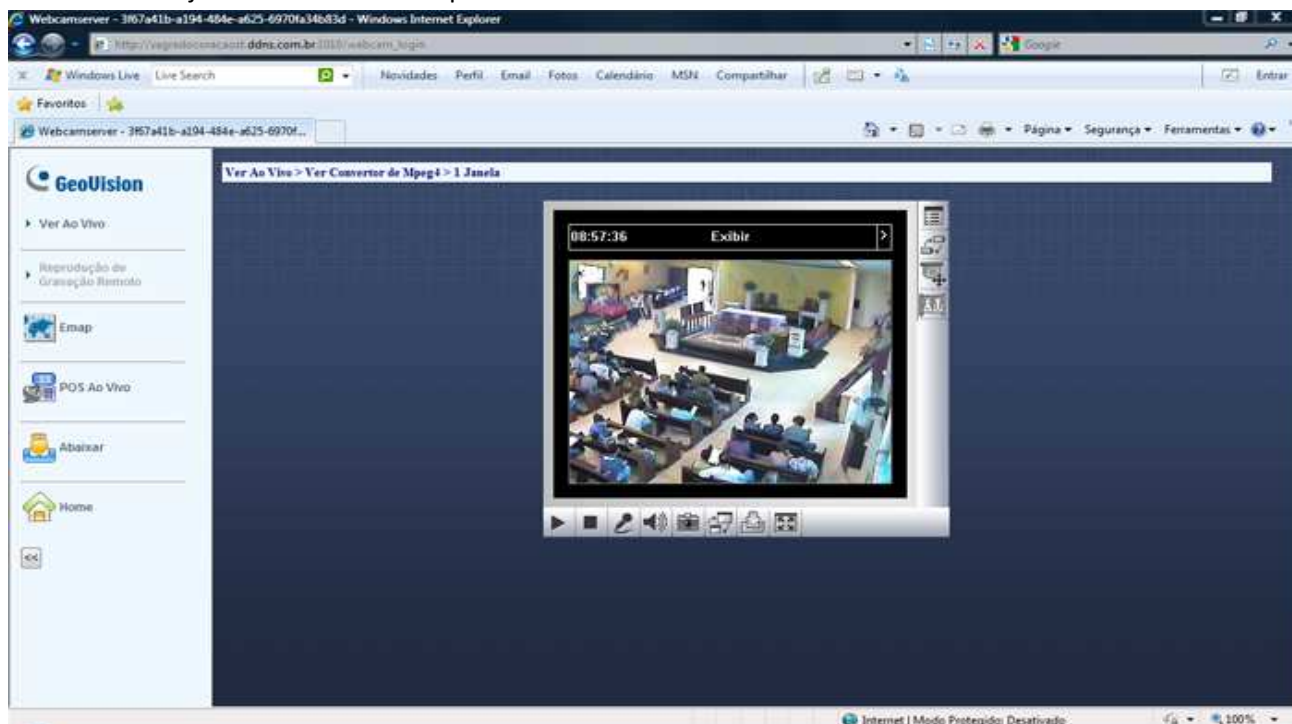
Webcamserver - 3f67a41b-a194-484e-a625-6970fa34b83d - Windows Internet Explorer

http://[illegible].ddns.com.br:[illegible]/webcam_login

Google

Windows Live Live Search Novidades Perfil Email Fotos Calendário MSN Compartilhar Entrar

Favoritos

Webcamserver - 3f67a41b-a194-484e-a625-6970f...

Página ▾ Segurança ▾ Ferramentas ▾

GeoVision

▸ Ver Ao Vivo

▸ Reprodução de Gravação Remoto

Emap

POS Ao Vivo

Abaixar

Home

<<

Ver Ao Vivo > Ver Convertor de Mpeg4 > 1 Janela

08:57:36 Exibir

Internet | Modo Protegido: Desativado

100%